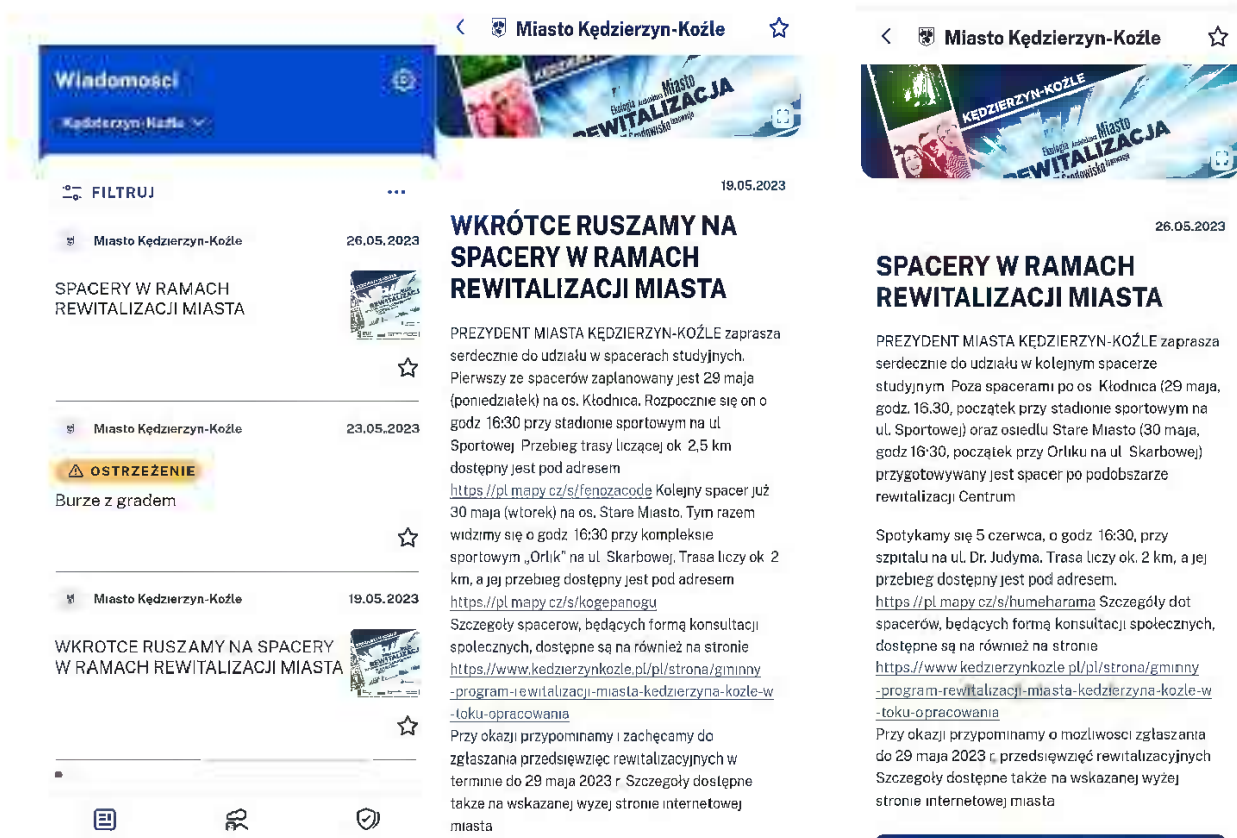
Wiadomości

Kędzierzyn-Koźle

FILTRUJ

Miasto Kędzierzyn-Koźle 26.05.2023

SPACERY W RAMACH REWITALIZACJI MIASTA

Miasto Kędzierzyn-Koźle 23.05.2023

OSTRZEŻENIE

Burze z gradem

Miasto Kędzierzyn-Koźle 19.05.2023

WKROTCE RUSZAMY NA SPACERY W RAMACH REWITALIZACJI MIASTA

Miasto Kędzierzyn-Koźle

Miasto REWITALIZACJA

19.05.2023

WKRÓTCE RUSZAMY NA SPACERY W RAMACH REWITALIZACJI MIASTA

PREZYDENT MIASTA KĘDZIERZYN-KOŹLE zaprasza serdecznie do udziału w spacerach studyjnych. Pierwszy ze spacerów zaplanowany jest 29 maja (poniedziałek) na os. Kłodnica. Rozpocznie się on o godz 16:30 przy stadionie sportowym na ul Sportowej Przebieg trasy liczącej ok 2,5 km dostępny jest pod adresem https //pl mapy cz/s/fenozacode Kolejny spacer już 30 maja (wtorek) na os. Stare Miasto. Tym razem widzimy się o godz 16:30 przy kompleksie sportowym „Orlik" na ul Skarbowej. Trasa liczy ok 2 km, a jej przebieg dostępny jest pod adresem https://pl mapy cz/s/kogepanogu
Szczegóły spacerów, będących formą konsultacji społecznych, dostępne są na również na stronie https://www.kedzierzynkozle.pl/pl/strona/gminny-program-rewitalizacji-miasta-kedzierzyna-kozle-w-toku-opracowania
Przy okazji przypominamy i zachęcamy do zgłaszania przedsięwzięć rewitalizacyjnych w terminie do 29 maja 2023 r. Szczegóły dostępne także na wskazanej wyżej stronie internetowej miasta

Miasto Kędzierzyn-Koźle

KĘDZIERZYN-KOŹLE Miasto REWITALIZACJA

26.05.2023

SPACERY W RAMACH REWITALIZACJI MIASTA

PREZYDENT MIASTA KĘDZIERZYN-KOŹLE zaprasza serdecznie do udziału w kolejnym spacerze studyjnym Poza spacerami po os Kłodnica (29 maja, godz. 16.30, początek przy stadionie sportowym na ul. Sportowej) oraz osiedlu Stare Miasto (30 maja, godz 16:30, początek przy Orliku na ul Skarbowej) przygotowywany jest spacer po podobszarze rewitalizacji Centrum

Spotykamy się 5 czerwca, o godz 16:30, przy szpitalu na ul. Dr. Judyma. Trasa liczy ok. 2 km, a jej przebieg dostępny jest pod adresem. https //pl mapy cz/s/humeharama Szczegóły dot spacerów, będących formą konsultacji społecznych, dostępne są na również na stronie https://www kedzierzynkozle pl/pl/strona/gminny-program-rewitalizacji-miasta-kedzierzyna-kozle-w-toku-opracowania
Przy okazji przypominamy o możliwości zgłaszania do 29 maja 2023 r przedsięwzięć rewitalizacyjnych Szczegóły dostępne także na wskazanej wyżej stronie internetowej miasta